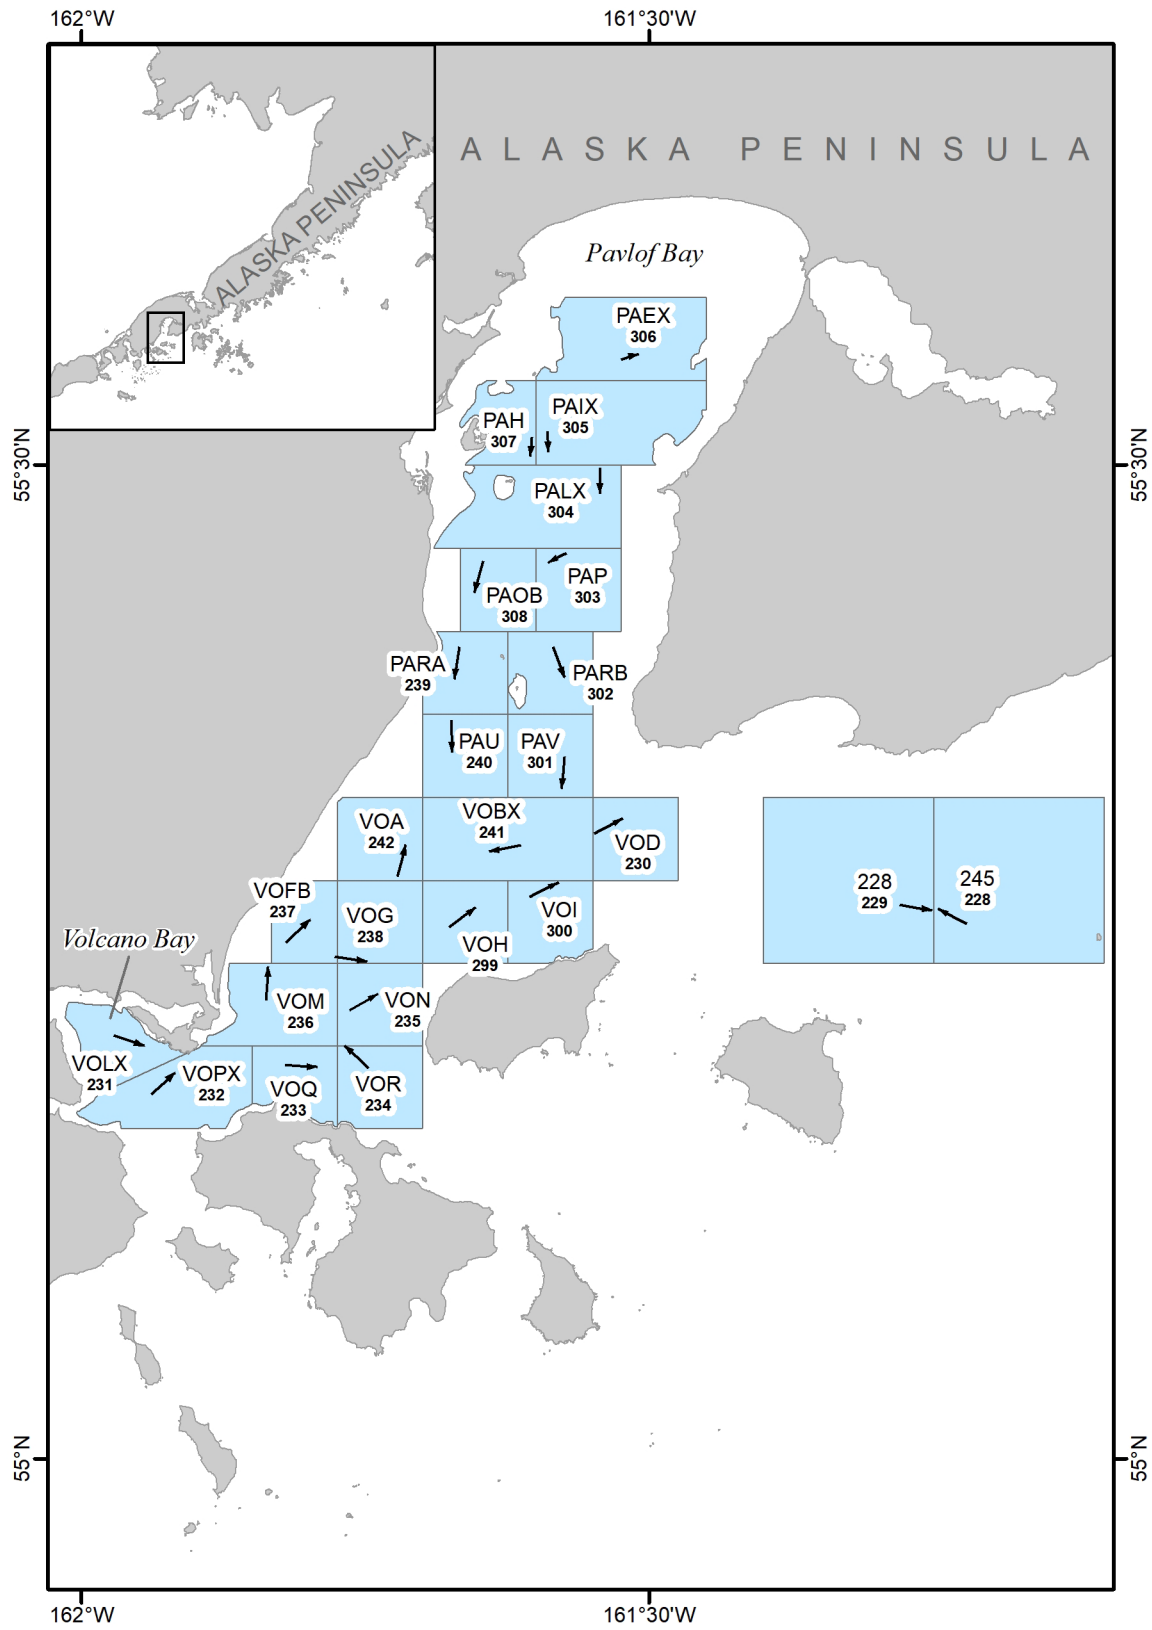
162°W
161°30'W

ALASKA PENINSULA

ALASKA PENINSULA

Pavlof Bay

PAEX
306

PAH
307

PAIX
305

PALX
304

PAOB
308

PAP
303

PARA
239

PARB
302

PAU
240

PAV
301

VOA
242

VOBX
241

VOD
230

VOFB
237

VOG
238

VOI
300

VOH
299

228
229

245
228

Volcano Bay

VOM
236

VON
235

VOLX
231

VOPX
232

VOQ
233

VOR
234

55°30'N
55°30'N

55°N
55°N

162°W
161°30'W